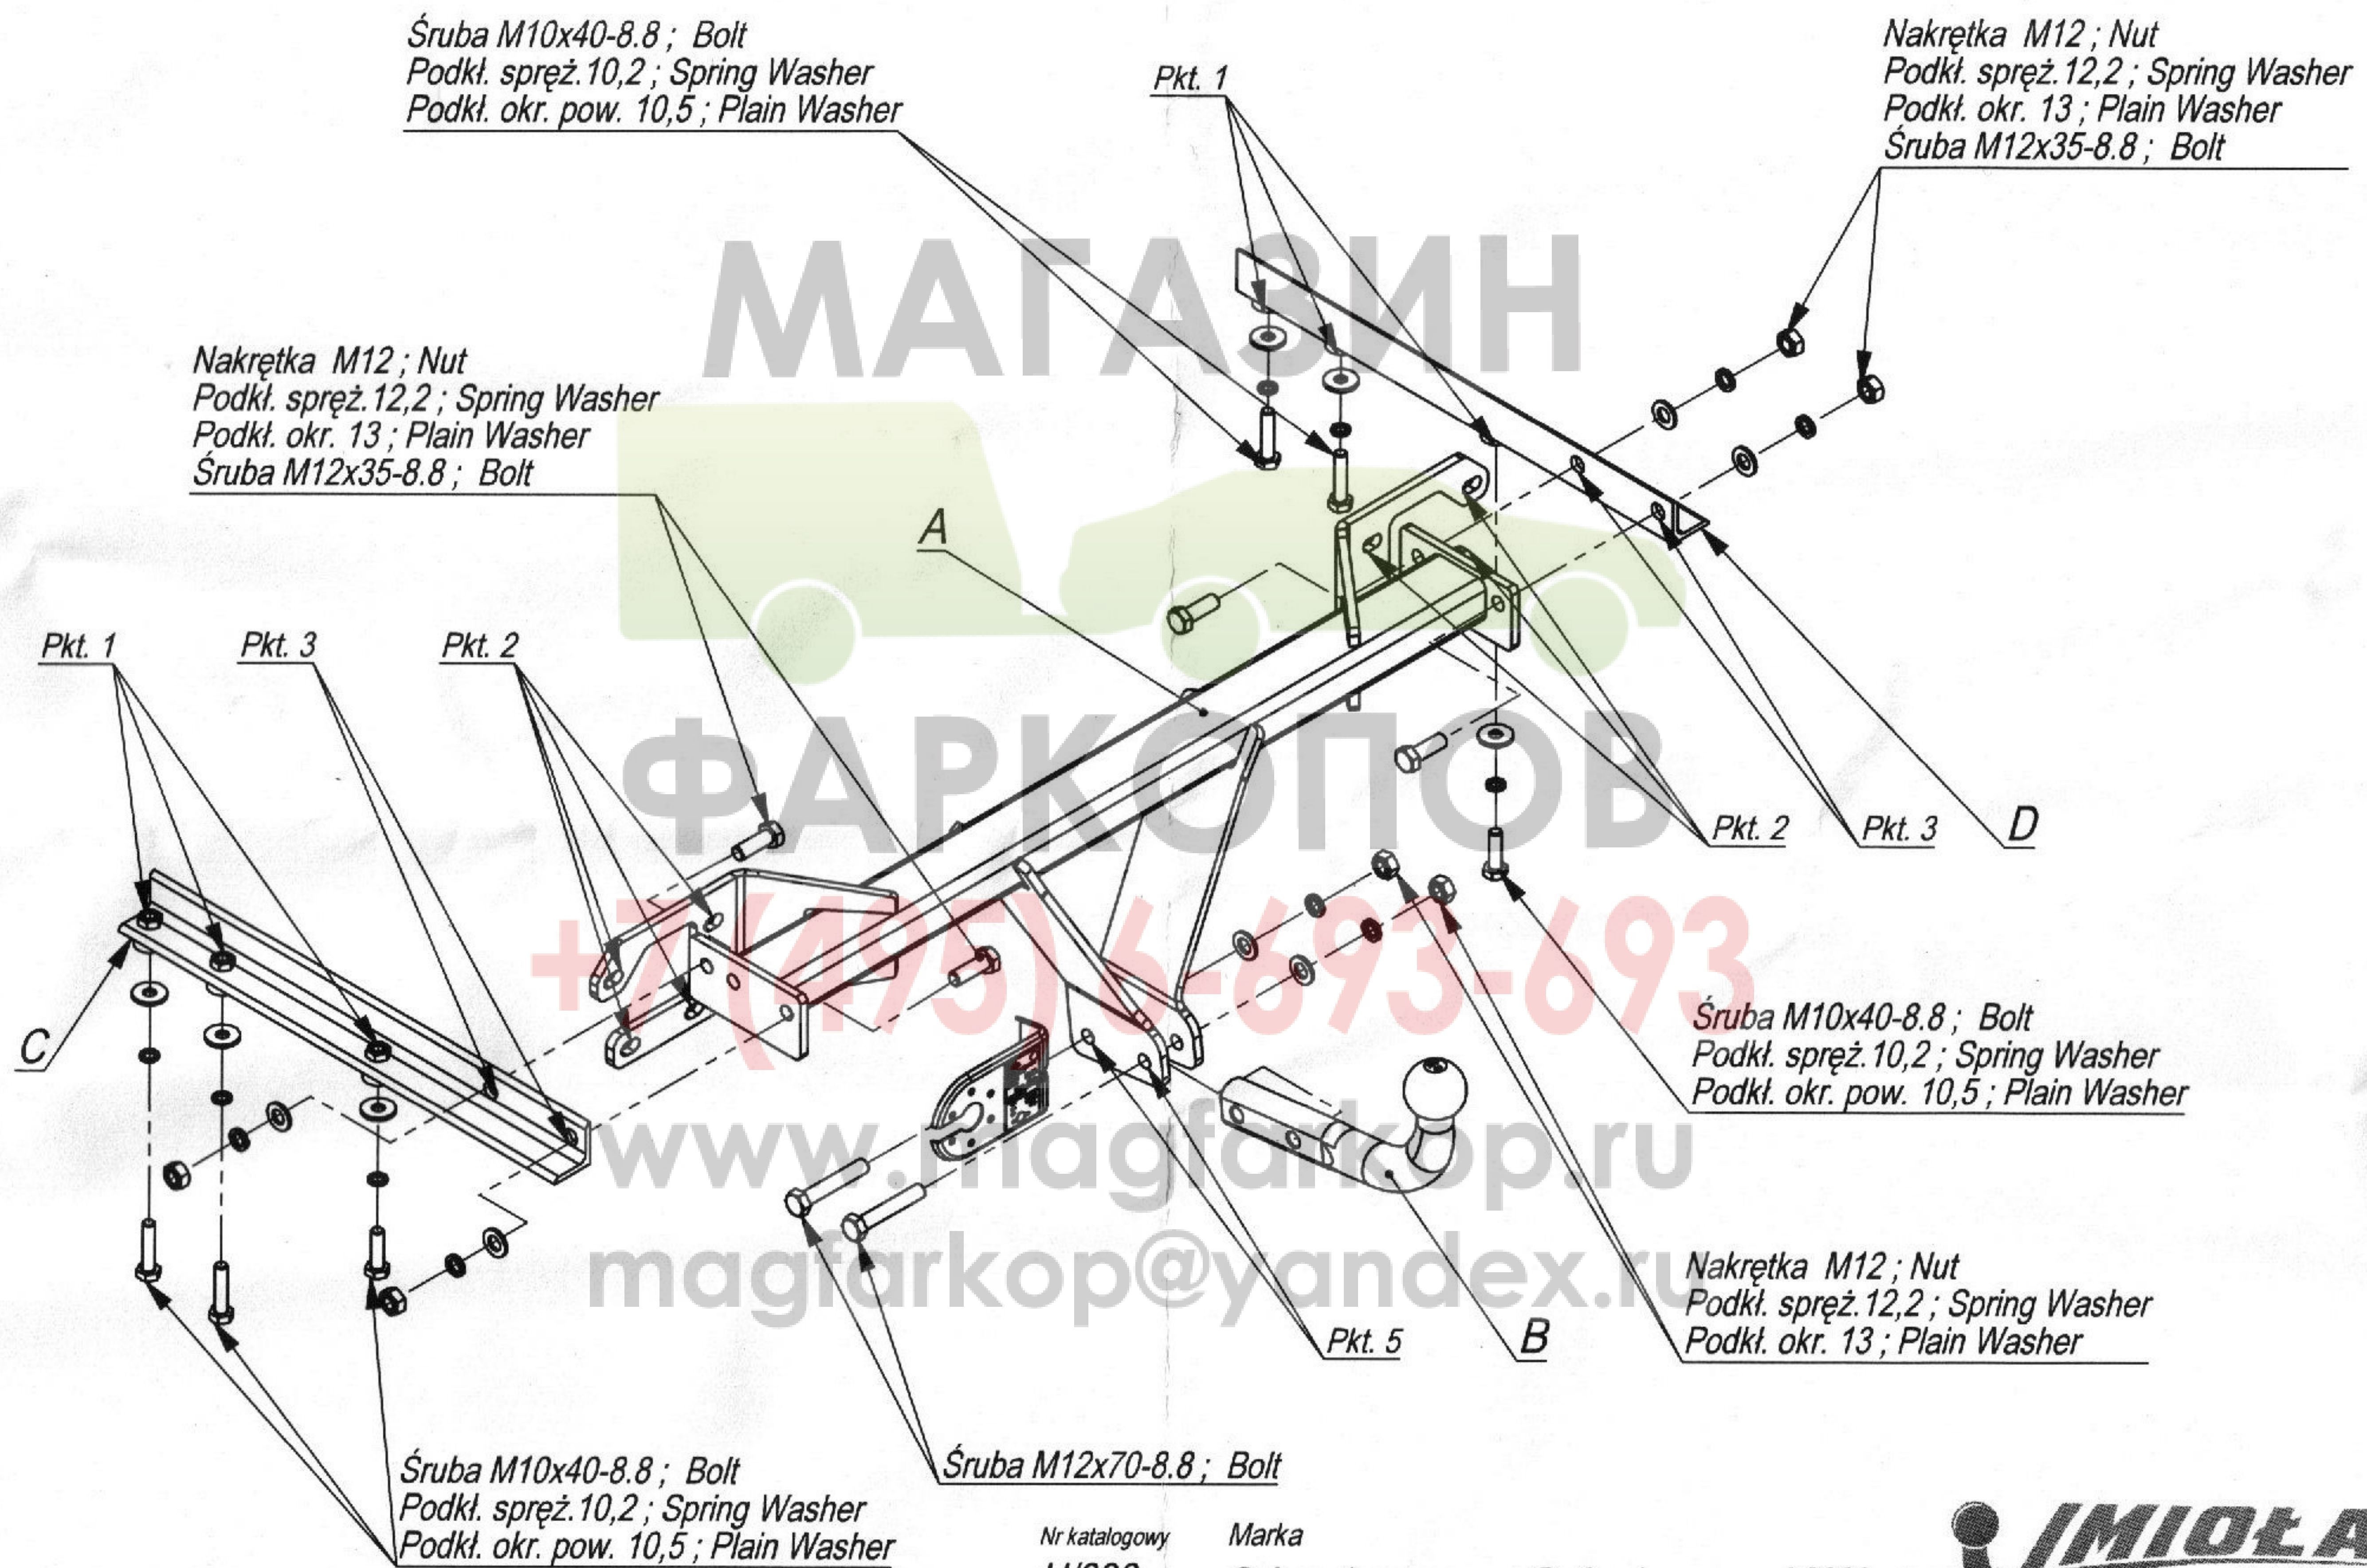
Śruba M10x40-8.8 ; Bolt
Podkł. spręż.10,2 ; Spring Washer
Podkł. okr. pow. 10,5 ; Plain Washer

Pkt. 1

Nakrętka M12 ; Nut
Podkł. spręż.12,2 ; Spring Washer
Podkł. okr. 13 ; Plain Washer
Śruba M12x35-8.8 ; Bolt

МАГАЗИН

Nakrętka M12 ; Nut
Podkł. spręż.12,2 ; Spring Washer
Podkł. okr. 13 ; Plain Washer
Śruba M12x35-8.8 ; Bolt

A

Pkt. 1
Pkt. 3
Pkt. 2

ФАРКОПОВ

Pkt. 2
Pkt. 3
D

+7(495)6-693-693

C

Śruba M10x40-8.8 ; Bolt
Podkł. spręż.10,2 ; Spring Washer
Podkł. okr. pow. 10,5 ; Plain Washer

www.magfarkop.ru

magfarkop@yandex.ru

Nakrętka M12 ; Nut
Podkł. spręż.12,2 ; Spring Washer
Podkł. okr. 13 ; Plain Washer

Pkt. 5
B

Śruba M10x40-8.8 ; Bolt
Podkł. spręż.10,2 ; Spring Washer
Podkł. okr. pow. 10,5 ; Plain Washer

Śruba M12x70-8.8 ; Bolt

Nr katalogowy
Marka

IMIOŁA